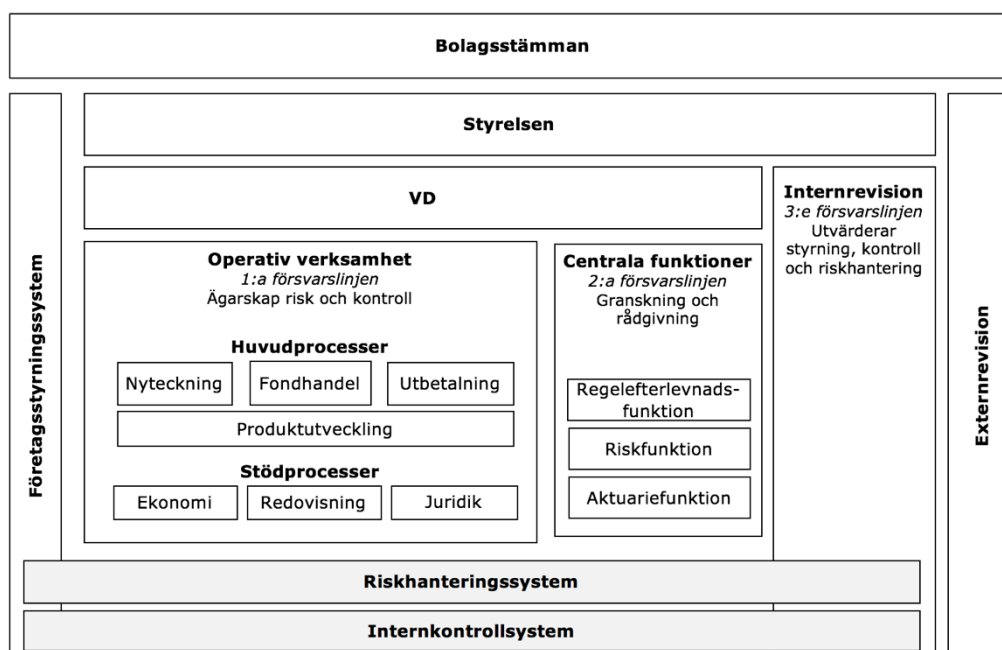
Bolagsstämman

Företagsstyrningssystem

Styrelsen

VD

Internrevision
3:e försvarslinjen
Utvärderar styrning, kontroll och riskhantering

Externrevision

Operativ verksamhet
1:a försvarslinjen
Ägarskap risk och kontroll

Huvudprocesser

Nyteckning

Fondhandel

Utbetalning

Produktutveckling

Stödprocesser

Ekonomi

Redovisning

Juridik

Centrala funktioner
2:a försvarslinjen
Granskning och rådgivning

Regelefterlevnadsfunktion

Riskfunktion

Aktuariefunktion

Riskhanteringssystem

Internkontrollsystem